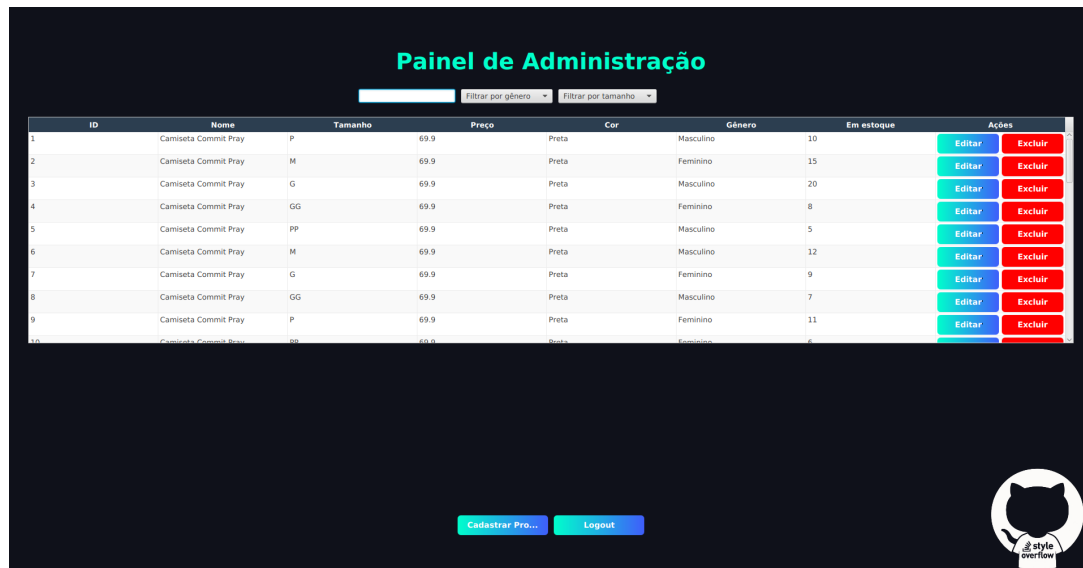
Painel de Administração

Filtrar por gênero
Filtrar por tamanho

| ID | Nome | Tamanho | Preço | Cor | Gênero | Em estoque | Ações |
|---|---|---|---|---|---|---|---|
| 1 | Camiseta Commit Pray | P | 69.9 | Preta | Masculino | 10 | Editar Excluir |
| 2 | Camiseta Commit Pray | M | 69.9 | Preta | Feminino | 15 | Editar Excluir |
| 3 | Camiseta Commit Pray | G | 69.9 | Preta | Masculino | 20 | Editar Excluir |
| 4 | Camiseta Commit Pray | GG | 69.9 | Preta | Feminino | 8 | Editar Excluir |
| 5 | Camiseta Commit Pray | PP | 69.9 | Preta | Masculino | 5 | Editar Excluir |
| 6 | Camiseta Commit Pray | M | 69.9 | Preta | Masculino | 12 | Editar Excluir |
| 7 | Camiseta Commit Pray | G | 69.9 | Preta | Feminino | 9 | Editar Excluir |
| 8 | Camiseta Commit Pray | GG | 69.9 | Preta | Masculino | 7 | Editar Excluir |
| 9 | Camiseta Commit Pray | P | 69.9 | Preta | Feminino | 11 | Editar Excluir |
| 10 | Camiseta Commit Pray | PP | 69.9 | Preta | Feminino | 6 | |

Cadastrar Pro...
Logout

style overflow